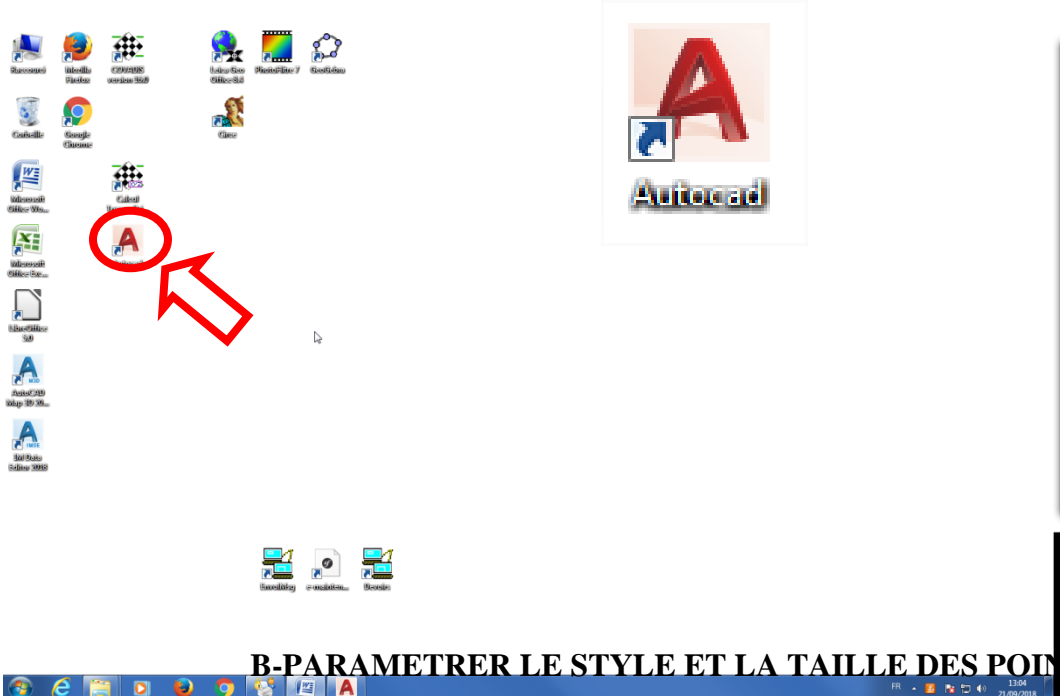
Raccourci
Mozilla Firefox
COVADIS version 15.0
Leica Geo Office 8.4
PhotoFiltre 7
GeoGebra
Corbeille
Google Chrome
Circe
Microsoft Office Wo...
Calcul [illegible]
Microsoft Office Exc...
LibreOffice 5.0
AutoCAD Map 3D 20...
Infraworks Data Editor 2018
Autocad
Enrolling
e-mobile-m...
Dessin

B-PARAMETRER LE STYLE ET LA TAILLE DES POI

FR
13:04
21/09/2018